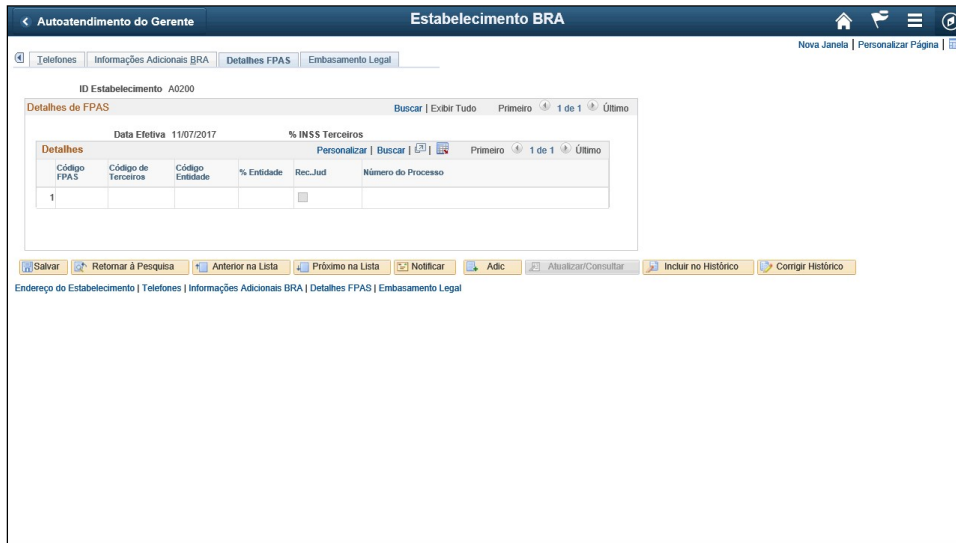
< Autoatendimento do Gerente

Estabelecimento BRA

Nova Janela | Personalizar Página |

Telefones | Informações Adicionais BRA | Detalhes FPAS | Embasamento Legal

ID Estabelecimento A0200

Detalhes de FPAS

Buscar | Exibir Tudo Primeiro 1 de 1 Último

Data Efetiva 11/07/2017

% INSS Terceiros

Detalhes

Personalizar | Buscar | Primeiro 1 de 1 Último

| | Código FPAS | Código de Terceiros | Código Entidade | % Entidade | Rec.Jud | Número do Processo |
|---|---|---|---|---|---|---|
| 1 | | | | | | |

Salvar | Retornar à Pesquisa | Anterior na Lista | Próximo na Lista | Notificar | Adic | Atualizar/Consultar | Incluir no Histórico | Corrigir Histórico

Endereço do Estabelecimento | Telefones | Informações Adicionais BRA | Detalhes FPAS | Embasamento Legal